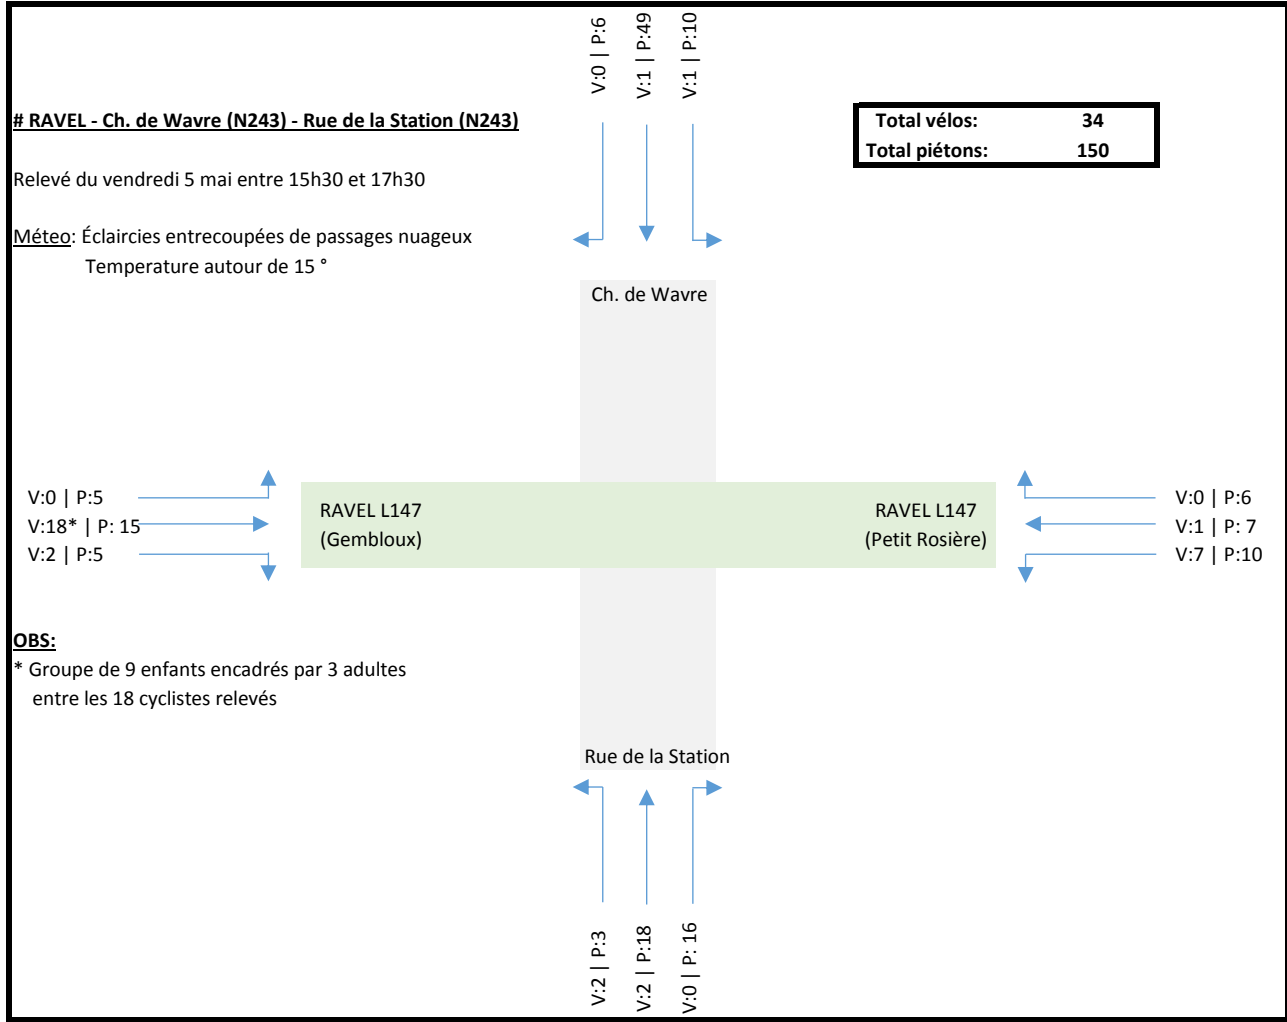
V:0 | P:6
V:1 | P:49
V:1 | P:10

# RAVEL - Ch. de Wavre (N243) - Rue de la Station (N243)

| Total vélos: | 34 |
|---|---|
| Total piétons: | 150 |

Relevé du vendredi 5 mai entre 15h30 et 17h30

Méteo: Éclaircies entrecoupées de passages nuageux
Temperature autour de 15 °

Ch. de Wavre

V:0 | P:5
V:18* | P: 15
V:2 | P:5

RAVEL L147
(Gembloux)

RAVEL L147
(Petit Rosière)

V:0 | P:6
V:1 | P: 7
V:7 | P:10

OBS:
* Groupe de 9 enfants encadrés par 3 adultes entre les 18 cyclistes relevés

Rue de la Station

V:2 | P:3
V:2 | P:18
V:0 | P: 16